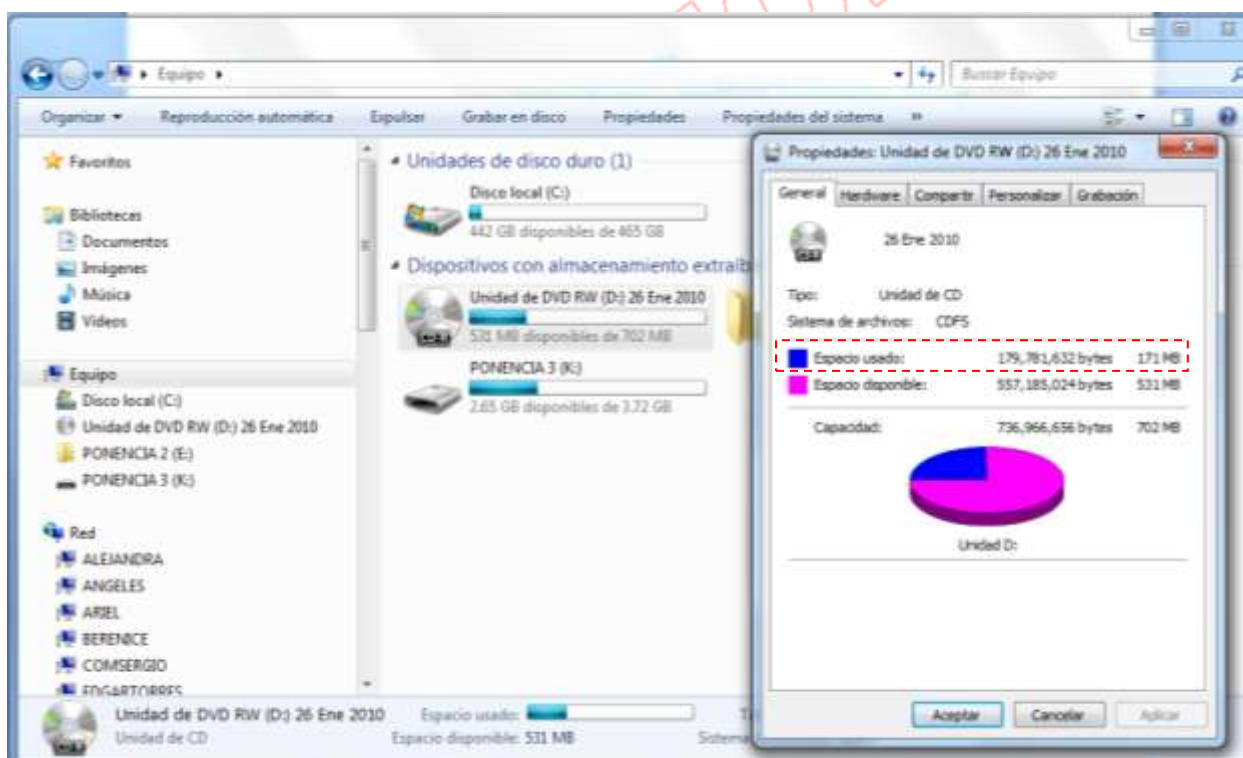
Equipo ▸

Buscar Equipo

Organizar ▾ Reproducción automática Expulsar Grabar en disco Propiedades Propiedades del sistema »

Favoritos

Bibliotecas
Documentos
Imágenes
Música
Videos

Equipo
Disco local (C:)
Unidad de DVD RW (D:) 26 Ene 2010
PONENCIA 2 (E:)
PONENCIA 3 (K:)

Red
ALEJANDRA
ANGELES
ARIEL
BERENICE
COMSERGIO
EDGARTORRES

Unidades de disco duro (1)

Disco local (C:)
442 GB disponibles de 465 GB

Dispositivos con almacenamiento extraíb

Unidad de DVD RW (D:) 26 Ene 2010
531 MB disponibles de 702 MB

PONENCIA 3 (K:)
2.65 GB disponibles de 3.72 GB

Propiedades: Unidad de DVD RW (D:) 26 Ene 2010

General Hardware Compartir Personalizar Grabación

26 Ene 2010

Tipo: Unidad de CD
Sistema de archivos: CDFS

Espacio usado: 179,781,632 bytes 171 MB
Espacio disponible: 557,185,024 bytes 531 MB

Capacidad: 736,966,656 bytes 702 MB

Unidad D:

Aceptar Cancelar Aplicar

Unidad de DVD RW (D:) 26 Ene 2010
Unidad de CD
Espacio usado:
Espacio disponible: 531 MB
Sistema